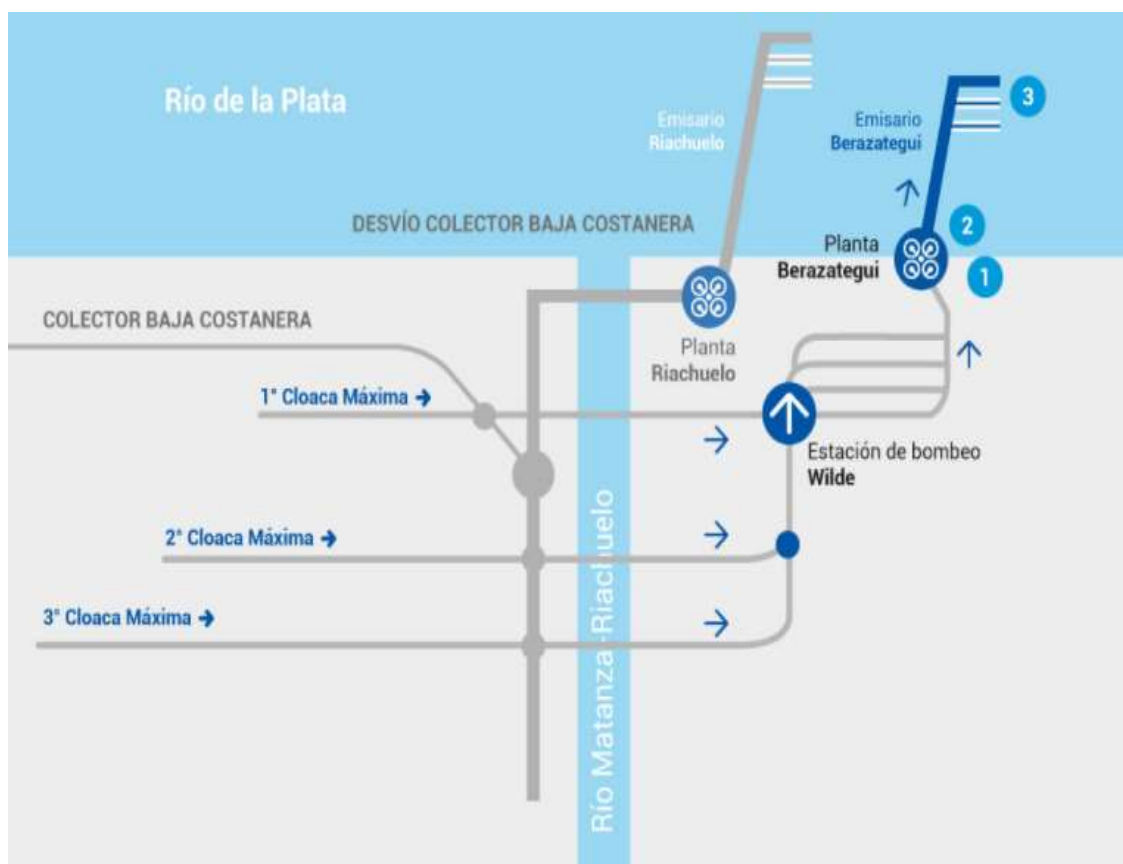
Río de la Plata

Emisario Riachuelo

Emisario Berazategui

3

DESVÍO COLECTOR BAJA COSTANERA

2

Planta Berazategui

1

COLECTOR BAJA COSTANERA

Planta Riachuelo

1° Cloaca Máxima →

Estación de bombeo Wilde

2° Cloaca Máxima →

3° Cloaca Máxima →

Río Matanza-Riachuelo